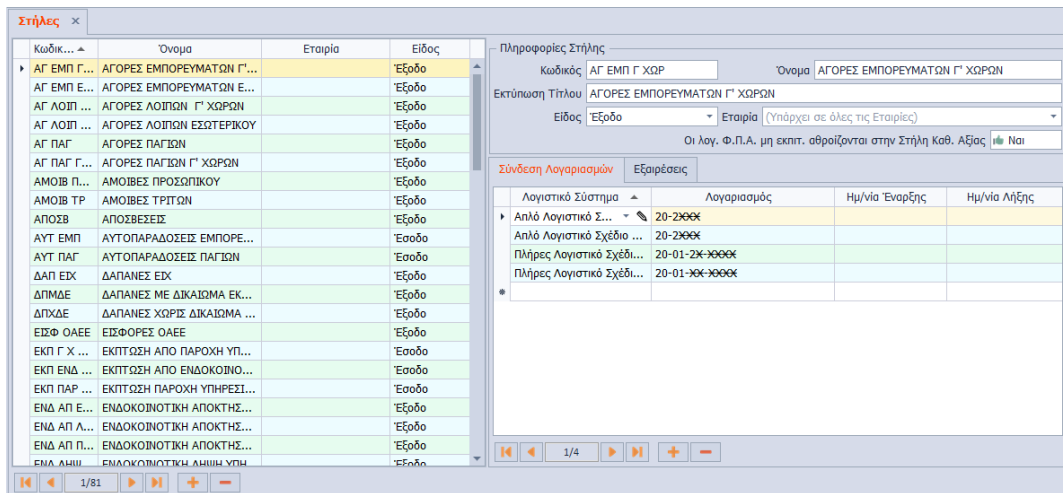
Στήλες ×

| Κωδικ... | Όνομα | Εταιρία | Είδος |
|---|---|---|---|
| ΑΓ ΕΜΠ Γ... | ΑΓΟΡΕΣ ΕΜΠΟΡΕΥΜΑΤΩΝ Γ' ... | | Έξοδο |
| ΑΓ ΕΜΠ Ε... | ΑΓΟΡΕΣ ΕΜΠΟΡΕΥΜΑΤΩΝ Ε... | | Έξοδο |
| ΑΓ ΛΟΙΠ ... | ΑΓΟΡΕΣ ΛΟΙΠΩΝ Γ' ΧΩΡΩΝ | | Έξοδο |
| ΑΓ ΛΟΙΠ ... | ΑΓΟΡΕΣ ΛΟΙΠΩΝ ΕΣΩΤΕΡΙΚΟΥ | | Έξοδο |
| ΑΓ ΠΑΓ | ΑΓΟΡΕΣ ΠΑΓΙΩΝ | | Έξοδο |
| ΑΓ ΠΑΓ Γ... | ΑΓΟΡΕΣ ΠΑΓΙΩΝ Γ' ΧΩΡΩΝ | | Έξοδο |
| ΑΜΟΙΒ Π... | ΑΜΟΙΒΕΣ ΠΡΟΣΩΠΙΚΟΥ | | Έξοδο |
| ΑΜΟΙΒ ΤΡ | ΑΜΟΙΒΕΣ ΤΡΙΤΩΝ | | Έξοδο |
| ΑΠΟΣΒ | ΑΠΟΣΒΕΣΕΙΣ | | Έξοδο |
| ΑΥΤ ΕΜΠ | ΑΥΤΟΠΑΡΑΔΟΣΕΙΣ ΕΜΠΟΡΕ... | | Έσοδο |
| ΑΥΤ ΠΑΓ | ΑΥΤΟΠΑΡΑΔΟΣΕΙΣ ΠΑΓΙΩΝ | | Έσοδο |
| ΔΑΠ ΕΙΧ | ΔΑΠΑΝΕΣ ΕΙΧ | | Έξοδο |
| ΔΠΜΔΕ | ΔΑΠΑΝΕΣ ΜΕ ΔΙΚΑΙΩΜΑ ΕΚ... | | Έξοδο |
| ΔΠΧΔΕ | ΔΑΠΑΝΕΣ ΧΩΡΙΣ ΔΙΚΑΙΩΜΑ ... | | Έξοδο |
| ΕΙΣΦ ΟΑΕΕ | ΕΙΣΦΟΡΕΣ ΟΑΕΕ | | Έξοδο |
| ΕΚΠ Γ Χ ... | ΕΚΠΤΩΣΗ ΑΠΟ ΠΑΡΟΧΗ ΥΠ... | | Έσοδο |
| ΕΚΠ ΕΝΔ ... | ΕΚΠΤΩΣΗ ΑΠΟ ΕΝΔΟΚΟΙΝΟ... | | Έσοδο |
| ΕΚΠ ΠΑΡ ... | ΕΚΠΤΩΣΗ ΠΑΡΟΧΗ ΥΠΗΡΕΣΙ... | | Έσοδο |
| ΕΝΔ ΑΠ Ε... | ΕΝΔΟΚΟΙΝΟΤΙΚΗ ΑΠΟΚΤΗΣ... | | Έξοδο |
| ΕΝΔ ΑΠ Λ... | ΕΝΔΟΚΟΙΝΟΤΙΚΗ ΑΠΟΚΤΗΣ... | | Έξοδο |
| ΕΝΔ ΑΠ Π... | ΕΝΔΟΚΟΙΝΟΤΙΚΗ ΑΠΟΚΤΗΣ... | | Έξοδο |
| ΕΝΔ ΛΗΨ... | ΕΝΔΟΚΟΙΝΟΤΙΚΗ ΛΗΨΗ ΥΠΗ... | | Έξοδο |

1/81

Πληροφορίες Στήλης
Κωδικός ΑΓ ΕΜΠ Γ ΧΩΡ Όνομα ΑΓΟΡΕΣ ΕΜΠΟΡΕΥΜΑΤΩΝ Γ' ΧΩΡΩΝ
Εκτύπωση Τίτλου ΑΓΟΡΕΣ ΕΜΠΟΡΕΥΜΑΤΩΝ Γ' ΧΩΡΩΝ
Είδος Έξοδο Εταιρία (Υπάρχει σε όλες τις Εταιρίες)
Οι λογ. Φ.Π.Α. μη εκπιπ. αθροίζονται στην Στήλη Καθ. Αξίας Ναι

Σύνδεση Λογαριασμών Εξαιρέσεις

| Λογιστικό Σύστημα | Λογαριασμός | Ημ/νία Έναρξης | Ημ/νία Λήξης |
|---|---|---|---|
| Απλό Λογιστικό Σ... | 20-2XXX | | |
| Απλό Λογιστικό Σχέδιο ... | 20-2XXX | | |
| Πλήρες Λογιστικό Σχέδι... | 20-01-2X-XXXX | | |
| Πλήρες Λογιστικό Σχέδι... | 20-01-XX-XXXX | | |

1/4